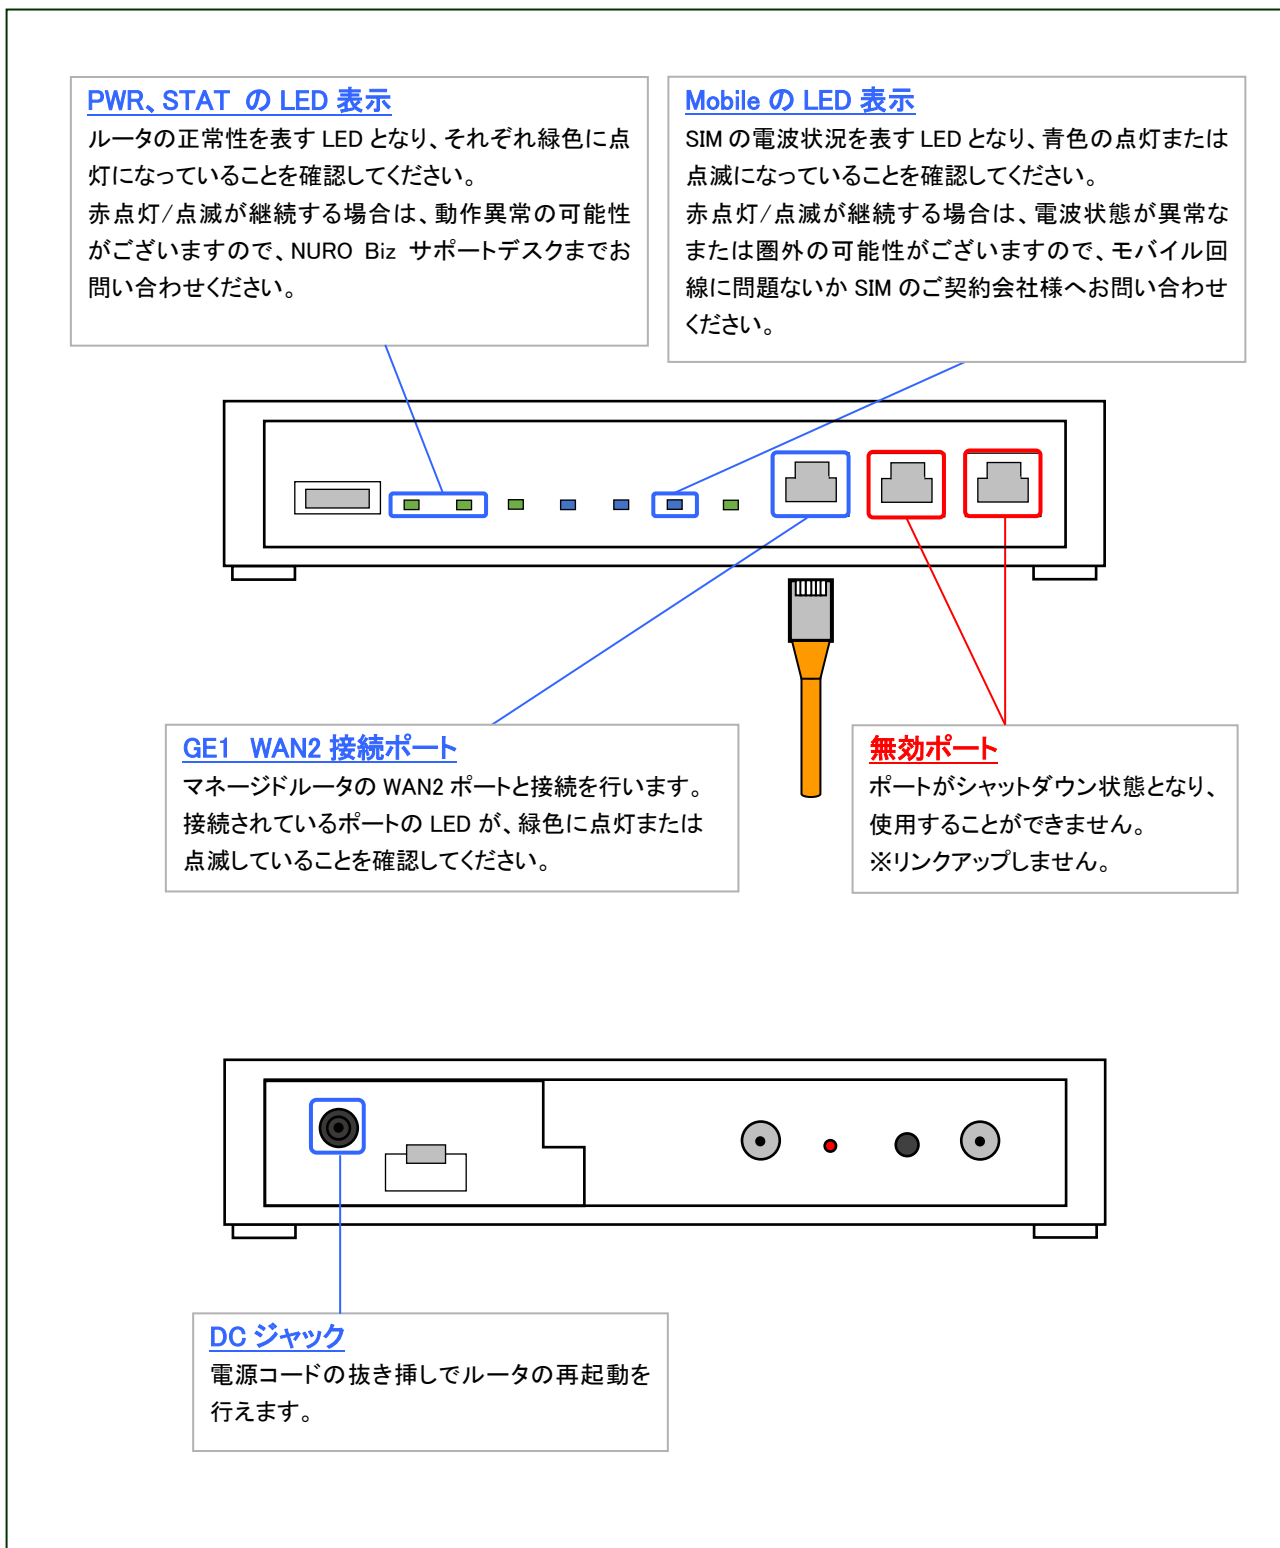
PWR、STAT の LED 表示
ルータの正常性を表す LED となり、それぞれ緑色に点灯になっていることを確認してください。
赤点灯/点滅が継続する場合は、動作異常の可能性がございますので、NURO Biz サポートデスクまでお問い合わせください。

Mobile の LED 表示
SIM の電波状況を表す LED となり、青色の点灯または点滅になっていることを確認してください。
赤点灯/点滅が継続する場合は、電波状態が異常なまたは圏外の可能性がございますので、モバイル回線に問題ないか SIM のご契約会社様へお問い合わせください。

GE1 WAN2 接続ポート
マネージドルータの WAN2 ポートと接続を行います。
接続されているポートの LED が、緑色に点灯または点滅していることを確認してください。

無効ポート
ポートがシャットダウン状態となり、使用することができません。
※リンクアップしません。

DC ジャック
電源コードの抜き挿しでルータの再起動を行えます。